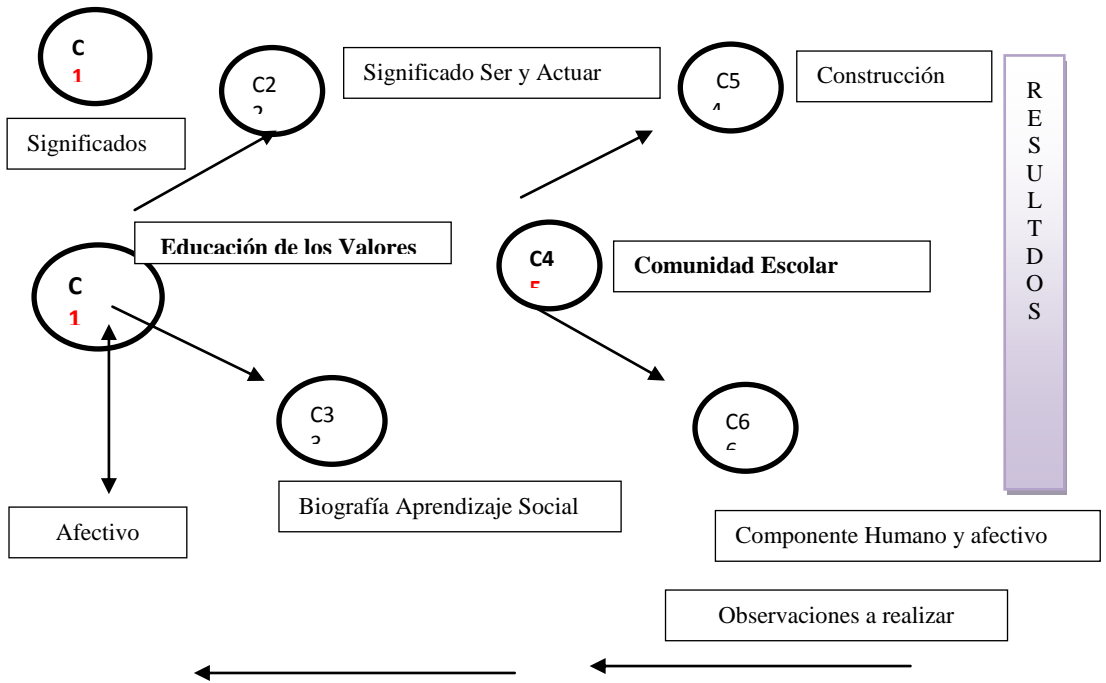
C
1

C2
2

Significado Ser y Actuar

C5
4

Construcción

RESULTDOS

Significados

Educación de los Valores

C
1

C4
5

Comunidad Escolar

C3
3

C6
6

Afectivo

Biografía Aprendizaje Social

Componente Humano y afectivo

Observaciones a realizar